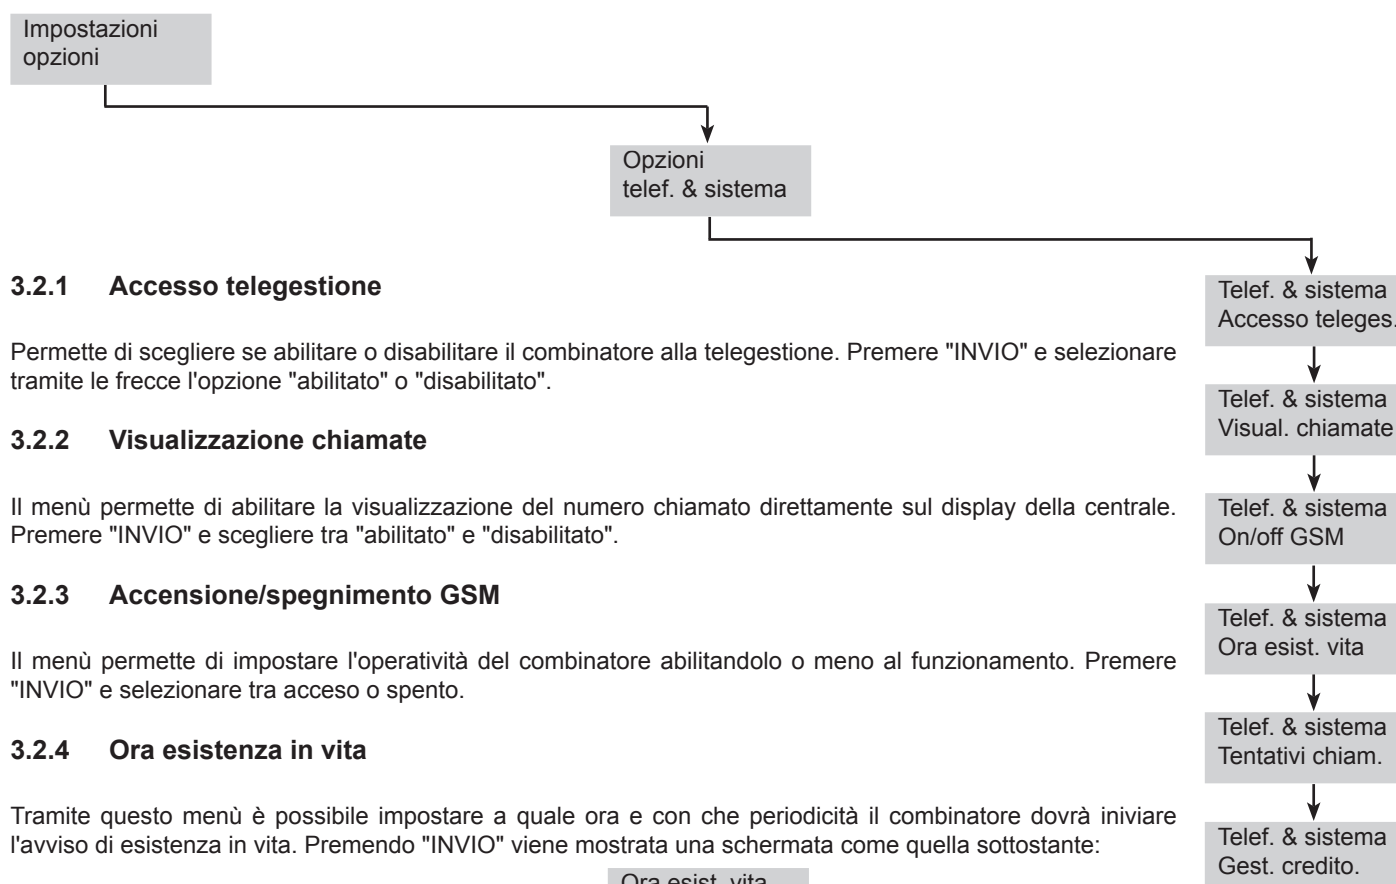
Impostazioni opzioni

Opzioni telef. & sistema

3.2.1 Accesso telegestione

Telef. & sistema
Accesso teleges.

Permette di scegliere se abilitare o disabilitare il combinatore alla telegestione. Premere "INVIO" e selezionare tramite le frecce l'opzione "abilitato" o "disabilitato".

Telef. & sistema
Visual. chiamate

3.2.2 Visualizzazione chiamate

Il menù permette di abilitare la visualizzazione del numero chiamato direttamente sul display della centrale. Premere "INVIO" e scegliere tra "abilitato" e "disabilitato".

Telef. & sistema
On/off GSM

3.2.3 Accensione/spegnimento GSM

Il menù permette di impostare l'operatività del combinatore abilitandolo o meno al funzionamento. Premere "INVIO" e selezionare tra acceso o spento.

Telef. & sistema
Ora esist. vita

3.2.4 Ora esistenza in vita

Telef. & sistema
Tentativi chiam.

Tramite questo menù è possibile impostare a quale ora e con che periodicità il combinatore dovrà inviare l'avviso di esistenza in vita. Premendo "INVIO" viene mostrata una schermata come quella sottostante:

Telef. & sistema
Gest. credito.

Ora esist. vita